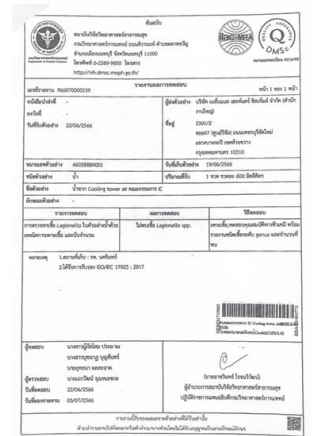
ต้นฉบับ

สถาบันวิจัยวิทยาศาสตร์สาธารณสุข
กรมวิทยาศาสตร์การแพทย์ ถนนติวานนท์ ตำบลตลาดขวัญ
อำเภอเมืองนนทบุรี จังหวัดนนทบุรี 11000
โทรศัพท์ 0-2589-9850 โทรสาร
https://nih.dmsc.moph.go.th/

รายงานผลการทดสอบ

เลขที่รายงาน R66070500539	หน้า 1 ของ 1 หน้า

| หนังสือนำส่งที่ | | ผู้ส่งตัวอย่าง | บริษัท เบสท์แบค เซอร์วิสเซส ซิสเต็มส์ จำกัด (สำนักงานใหญ่) |
|---|---|---|---|
| ลงวันที่ | | ที่อยู่ | 2301/2 ซอย67 (ศุภมิตร) ถนนเพชรบุรีตัดใหม่ แขวงบางกะปิ เขตห้วยขวาง กรุงเทพมหานคร 10310 |
| วันที่รับตัวอย่าง | 22/06/2566 | | |
| หมายเลขตัวอย่าง | 66058880001 | วันที่เก็บตัวอย่าง | 19/06/2566 |
| ชนิดตัวอย่าง | น้ำ | ปริมาณที่รับ | 1 ขวด ขวดละ 600 มิลลิลิตร |
| ชื่อตัวอย่าง | น้ำจาก Cooling tower at คณะกรรมการ IC | | |
| ลักษณะตัวอย่าง | | | |

| รายการทดสอบ | ผลการทดสอบ | วิธีทดสอบ |
|---|---|---|
| การตรวจหาเชื้อ Legionella ในตัวอย่างน้ำด้วยเทคนิคการเพาะเชื้อ และนับจำนวน | ไม่พบเชื้อ Legionella spp. | เพาะเชื้อ,ทดสอบคุณสมบัติทางชีวเคมี พร้อมรายงานชนิดเชื้อจากชั้น genus และจำนวนที่พบ |

หมายเหตุ 1.สถานที่เก็บ : รพ. นครินทร์
2.ได้รับการรับรอง ISO/IEC 17025 : 2017

ผู้ทดสอบ นางสาวผู้ใจโอน ประถาม
นางสาวสุชญา บุญซื่อทรี
นายอุดุ่มรา ผลทอรัช
ผู้ตรวจสอบ นางนภาวัลย์ ชูแพง
วันที่ทดสอบ 22/06/2566
วันที่ออกรายงาน 03/07/2566

(นางสาวรัมภ์ ไทรแก้วมณี)
ผู้อำนวยการสถาบันวิจัยวิทยาศาสตร์สาธารณสุข
ปฏิบัติราชการแทนอธิบดีกรมวิทยาศาสตร์การแพทย์

รายงานนี้รับรองเฉพาะตัวอย่างที่ได้รับเท่านั้น
ห้ามนำรายงานไปคัดลอกหรือทำสำเนาบางส่วนโดยไม่ได้รับอนุญาตเป็นลายลักษณ์อักษร